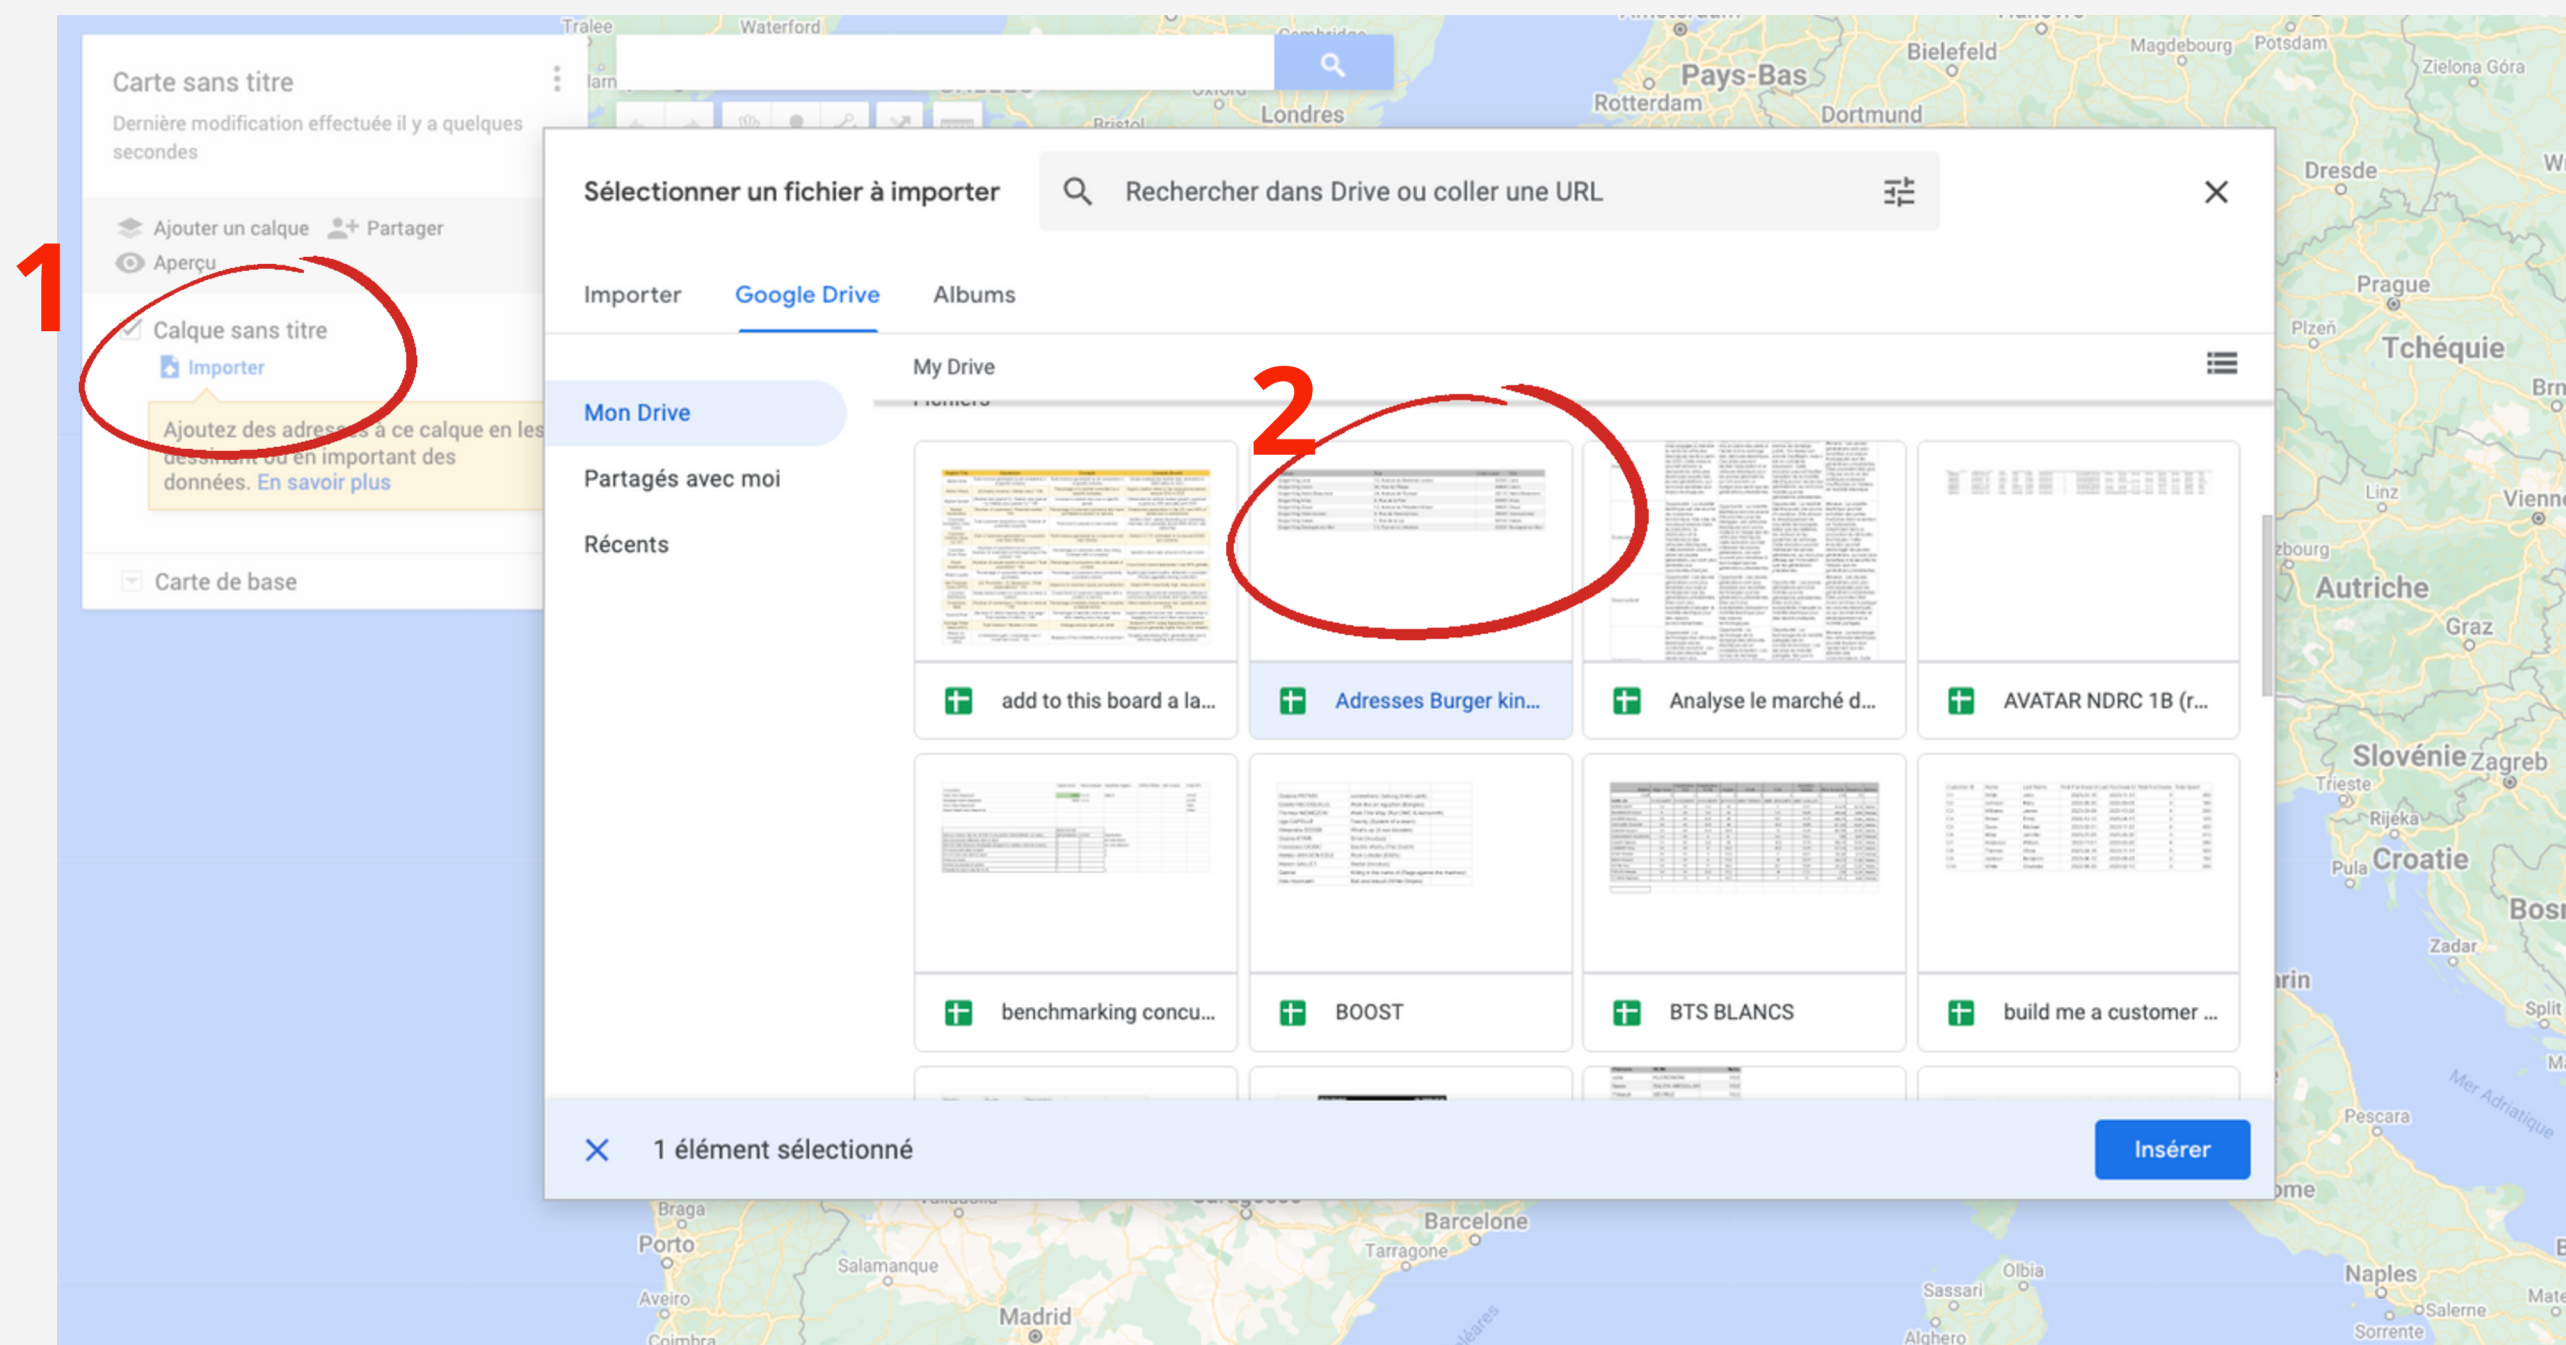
Carte sans titre

Dernière modification effectuée il y a quelques secondes

Ajouter un calque
Partager
Aperçu

1

Calque sans titre
Importer

Ajoutez des adresses à ce calque en les dessinant ou en important des données. En savoir plus

Carte de base

Sélectionner un fichier à importer

Rechercher dans Drive ou coller une URL

Importer
Google Drive
Albums

Mon Drive
Partagés avec moi
Récents

My Drive

2

add to this board a la...
Adresses Burger kin...
Analyse le marché d...
AVATAR NDRC 1B (r...
benchmarking concu...
BOOST
BTS BLANCS
build me a customer ...

1 élément sélectionné

Insérer

Tralee
Waterford
Londres
Bristol
Rotterdam
Pays-Bas
Bielefeld
Dortmund
Magdeburg
Potsdam
Zielona Góra
Dresde
Prague
Plzeň
Tchéquie
Linz
Vienne
Autriche
Graz
Slovénie
Zagreb
Trieste
Rijeka
Pula
Croatie
Zadar
Split
Pescara
Braga
Porto
Aveiro
Salamanque
Madrid
Barcelone
Tarragone
Sassari
Olbia
Alghero
Naples
Salerne
Sorrente
Mer Adriatique